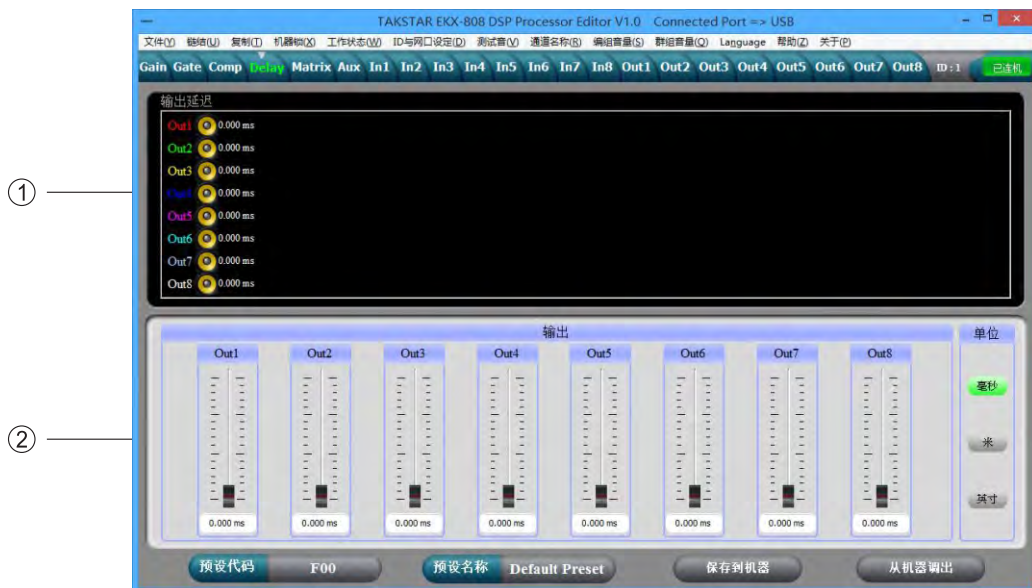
TAKSTAR EKX-808 DSP Processor Editor V1.0 Connected Port => USB

文件(Y) 链结(U) 复制(T) 机器锁(X) 工作状态(W) ID与网口设定(D) 测试音(V) 通道名称(R) 编组音量(S) 群组音量(Q) Language 帮助(Z) 关于(P)

Gain Gate Comp Delay Matrix Aux In1 In2 In3 In4 In5 In6 In7 In8 Out1 Out2 Out3 Out4 Out5 Out6 Out7 Out8 ID:1 已连机

①

输出延迟

Out1 0.000 ms
Out2 0.000 ms
Out3 0.000 ms
Out4 0.000 ms
Out5 0.000 ms
Out6 0.000 ms
Out7 0.000 ms
Out8 0.000 ms

②

输出

单位

Out1 Out2 Out3 Out4 Out5 Out6 Out7 Out8

0.000 ms 0.000 ms 0.000 ms 0.000 ms 0.000 ms 0.000 ms 0.000 ms 0.000 ms

毫秒

米

英寸

预设代码 F00 预设名称 Default Preset 保存到机器 从机器调出